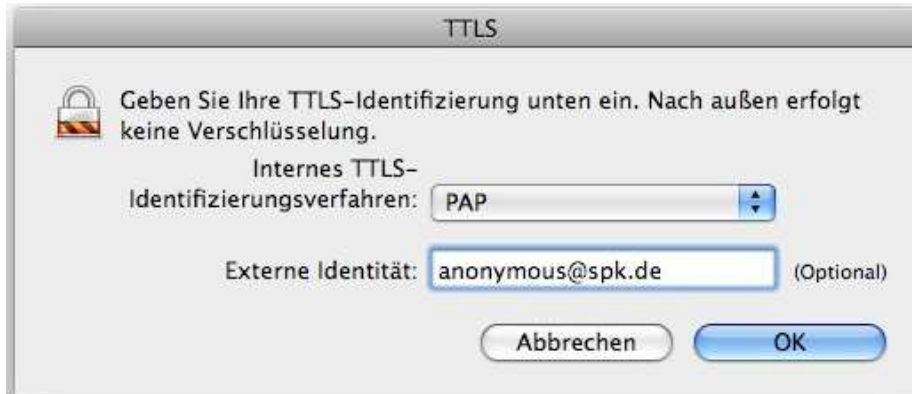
TTLS

Geben Sie Ihre TTLS-Identifizierung unten ein. Nach außen erfolgt keine Verschlüsselung.

Internes TTLS-Identifizierungsverfahren: PAP

Externe Identität: anonymous@spk.de (Optional)

Abbrechen OK